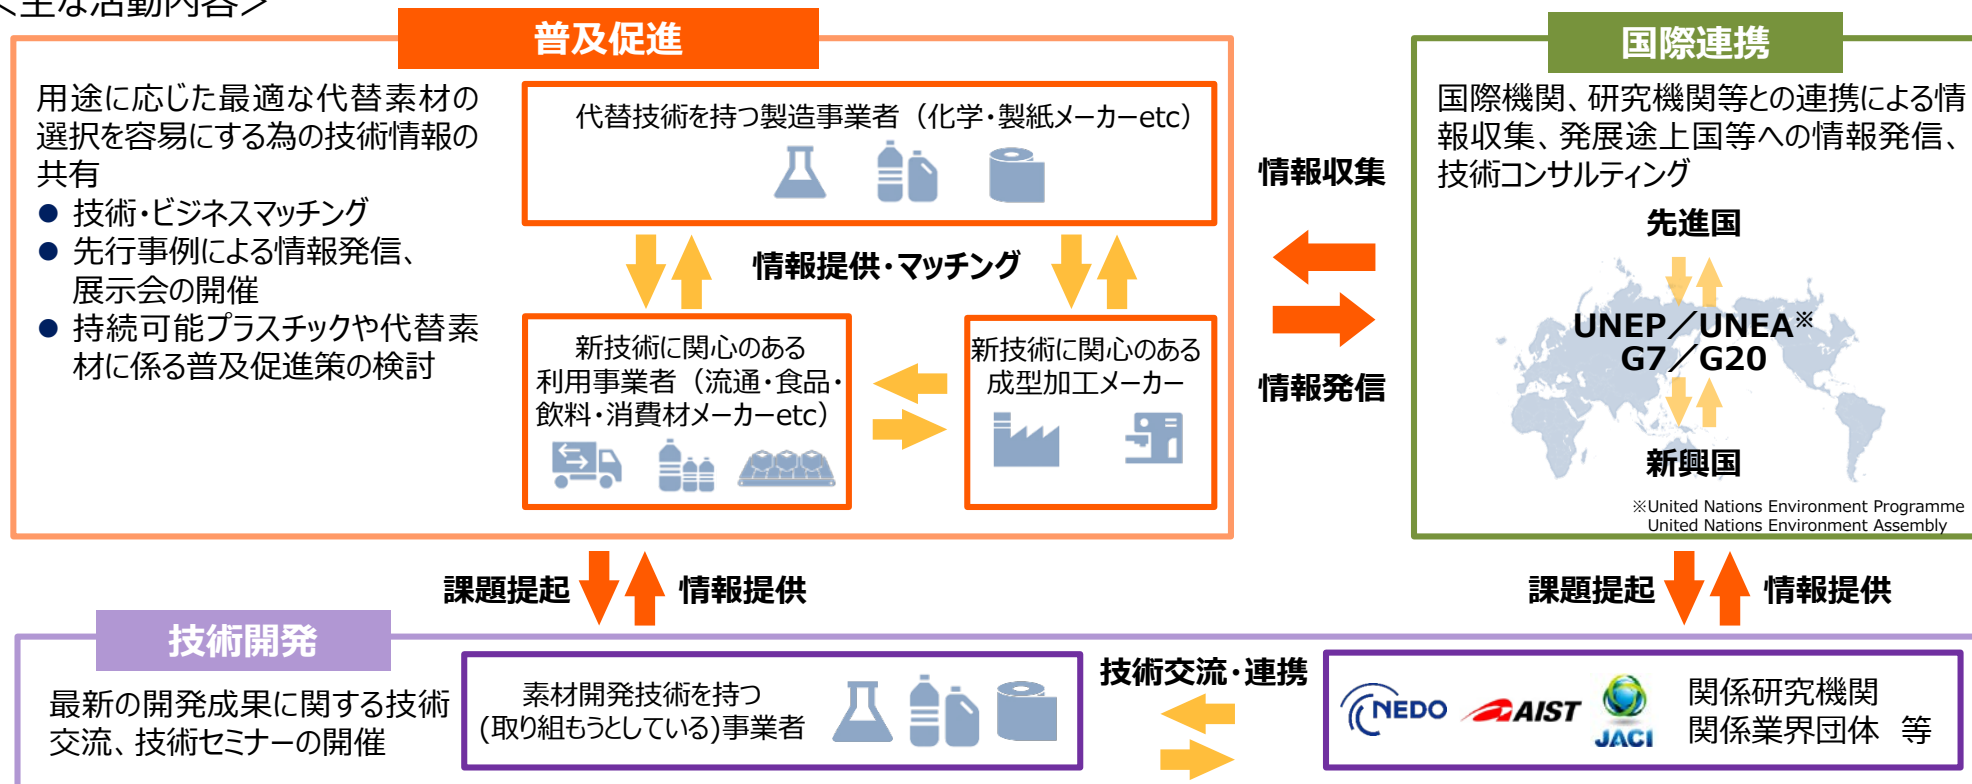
<主な活動内容>

普及促進

用途に応じた最適な代替素材の選択を容易にする為の技術情報の共有
● 技術・ビジネスマッチング
● 先行事例による情報発信、展示会の開催
● 持続可能プラスチックや代替素材に係る普及促進策の検討

代替技術を持つ製造事業者（化学・製紙メーカーetc）

情報提供・マッチング

新技術に関心のある利用事業者（流通・食品・飲料・消費材メーカーetc）

新技術に関心のある成型加工メーカー

情報収集

情報発信

国際連携

国際機関、研究機関等との連携による情報収集、発展途上国等への情報発信、技術コンサルティング

先進国

UNEP／UNEA※
G7／G20

新興国

※United Nations Environment Programme
United Nations Environment Assembly

課題提起　情報提供

課題提起　情報提供

技術開発

最新の開発成果に関する技術交流、技術セミナーの開催

素材開発技術を持つ
(取り組もうとしている)事業者

技術交流・連携

NEDO　AIST　JACI

関係研究機関
関係業界団体　等